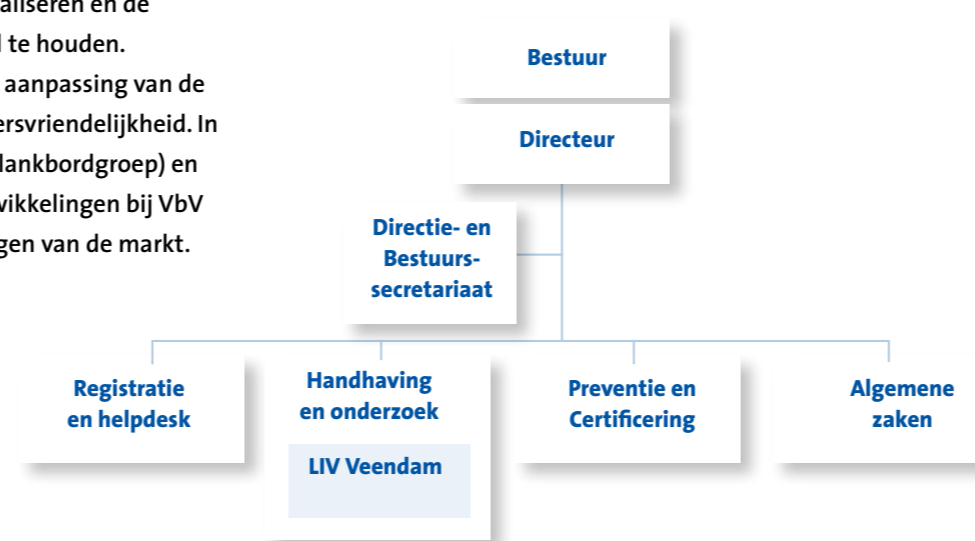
aliseren en de
l te houden.
aanpassing van de
ersvriendelijkheid. In
lankbordgroep) en
vikkelingen bij VbV
gen van de markt.

Bestuur

Directeur

Directie- en Bestuurs-secretariaat

Registratie en helpdesk

Handhaving en onderzoek

LIV Veendam

Preventie en Certificering

Algemene zaken